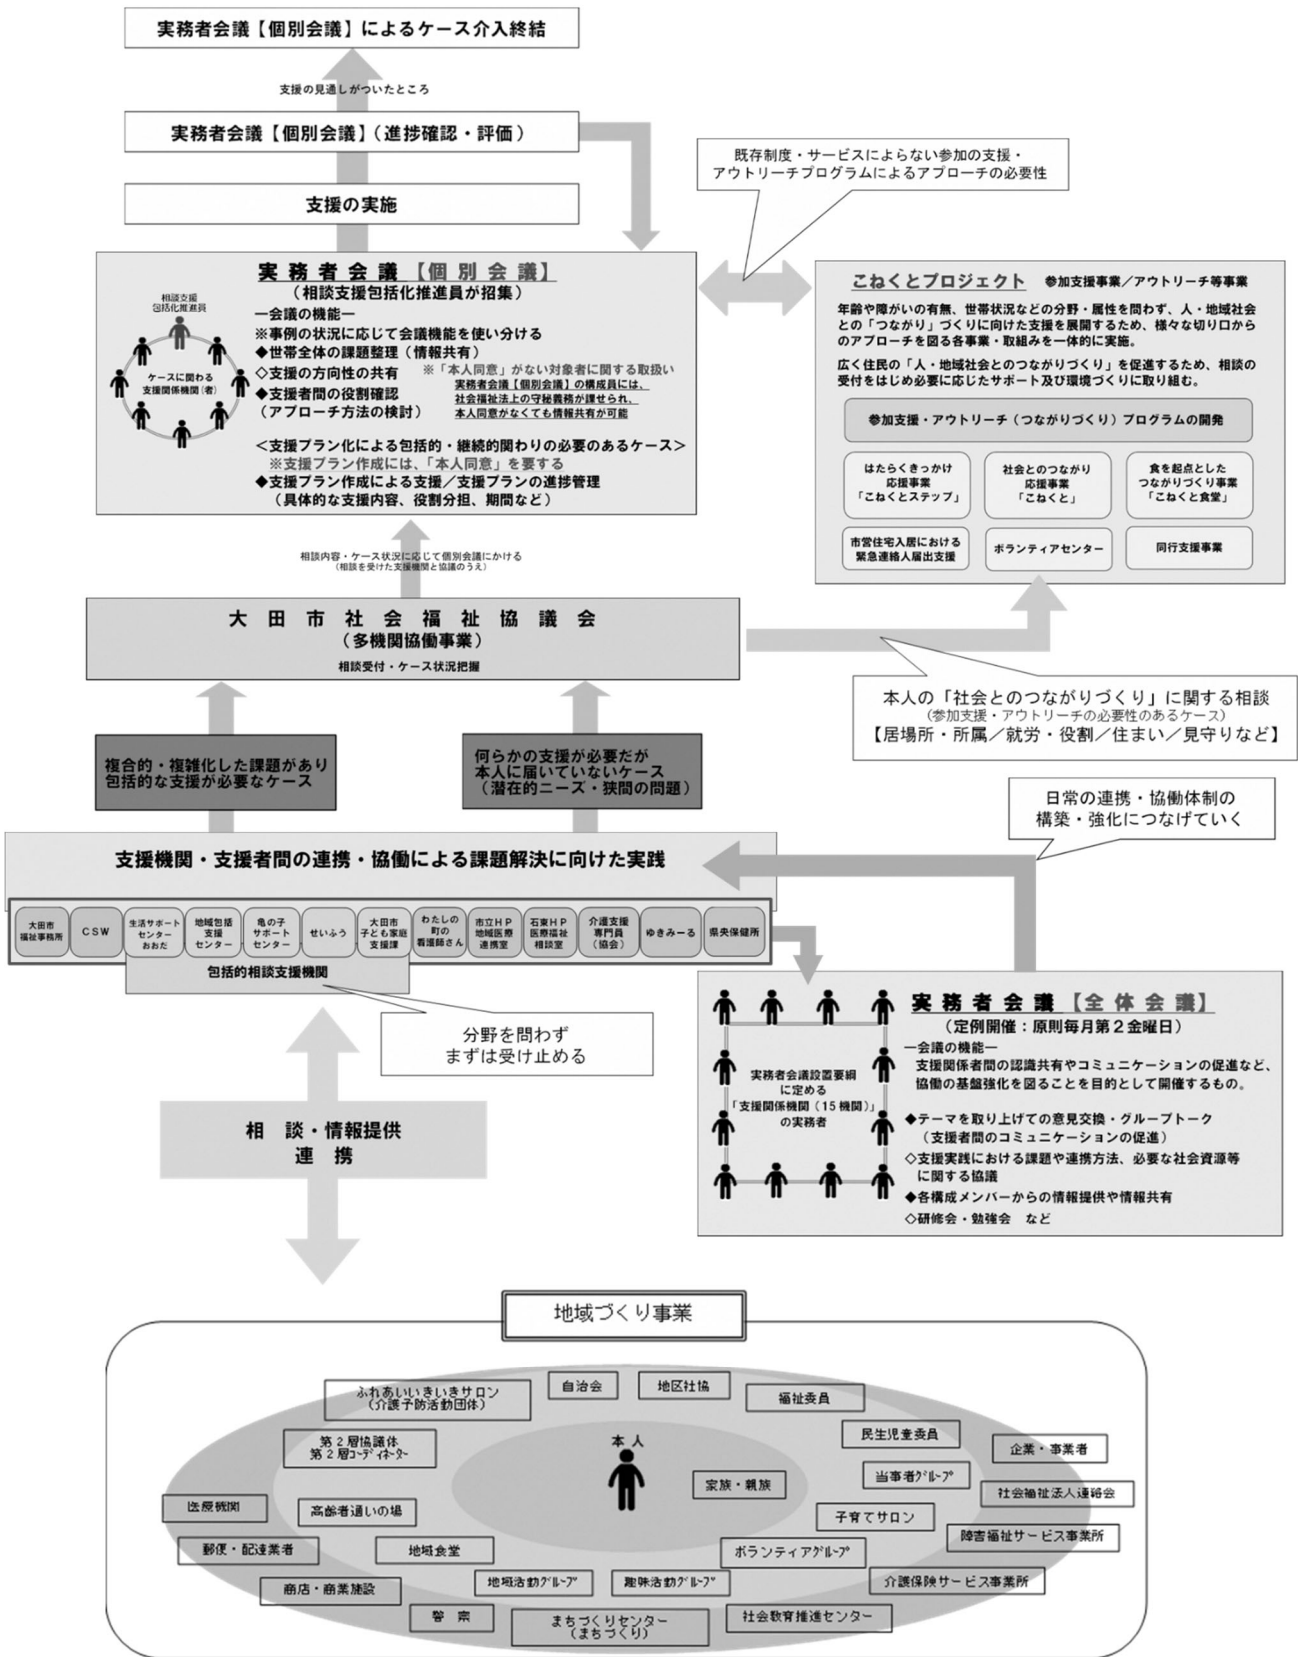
実務者会議【個別会議】によるケース介入終結

支援の見通しがついたところ

実務者会議【個別会議】（進捗確認・評価）

支援の実施

既存制度・サービスによらない参加の支援・アウトリーチプログラムによるアプローチの必要性

実務者会議【個別会議】
（相談支援包括化推進員が招集）

相談支援包括化推進員

ケースに関わる支援関係機関（者）

―会議の機能―
※事例の状況に応じて会議機能を使い分ける
◆世帯全体の課題整理（情報共有）
◇支援の方向性の共有
※「本人同意」がない対象者に関する取扱い
実務者会議【個別会議】の構成員には、社会福祉法上の守秘義務が課せられ、本人同意がなくても情報共有が可能
◆支援者間の役割確認
（アプローチ方法の検討）

＜支援プラン化による包括的・継続的関わりの必要のあるケース＞
※支援プラン作成には、「本人同意」を要する
◆支援プラン作成による支援／支援プランの進捗管理
（具体的な支援内容、役割分担、期間など）

こねくとプロジェクト　参加支援事業／アウトリーチ等事業

年齢や障がいの有無、世帯状況などの分野・属性を問わず、人・地域社会との「つながり」づくりに向けた支援を展開するため、様々な切り口からのアプローチを図る各事業・取組みを一体的に実施。

広く住民の「人・地域社会とのつながりづくり」を促進するため、相談の受付をはじめ必要に応じたサポート及び環境づくりに取り組む。

参加支援・アウトリーチ（つながりづくり）プログラムの開発

はたらくきっかけ応援事業「こねくとステップ」

社会とのつながり応援事業「こねくと」

食を起点としたつながりづくり事業「こねくと食堂」

市営住宅入居における緊急連絡人届出支援

ボランティアセンター

同行支援事業

相談内容・ケース状況に応じて個別会議にかける
（相談を受けた支援機関と協議のうえ）

大田市社会福祉協議会
（多機関協働事業）
相談受付・ケース状況把握

本人の「社会とのつながりづくり」に関する相談
（参加支援・アウトリーチの必要性のあるケース）
【居場所・所属／就労・役割／住まい／見守りなど】

複合的・複雑化した課題があり包括的な支援が必要なケース

何らかの支援が必要だが本人に届いていないケース
（潜在的ニーズ・狭間の問題）

日常の連携・協働体制の構築・強化につなげていく

支援機関・支援者間の連携・協働による課題解決に向けた実践

大田市福祉事務所　CSW　生活サポートセンターおおだ　地域包括支援センター　亀の子サポートセンター　せいふう　大田市子ども家庭支援課　わたしの町の看護師さん　市立ＨＰ地域医療連携室　石東ＨＰ医療福祉相談室　介護支援専門員（協会）　ゆきみーる　県央保健所

包括的相談支援機関

分野を問わず
まずは受け止める

実務者会議【全体会議】
（定例開催：原則毎月第２金曜日）

実務者会議設置要綱に定める「支援関係機関（15機関）」の実務者

―会議の機能―
支援関係者間の認識共有やコミュニケーションの促進など、協働の基盤強化を図ることを目的として開催するもの。
◆テーマを取り上げての意見交換・グループトーク
（支援者間のコミュニケーションの促進）
◇支援実践における課題や連携方法、必要な社会資源等に関する協議
◆各構成メンバーからの情報提供や情報共有
◇研修会・勉強会　など

相　談・情報提供
連　携

地域づくり事業

ふれあいいきいきサロン（介護予防活動団体）
自治会
地区社協
福祉委員
第２層協議体 第２層ｺｰﾃﾞｨﾈｰﾀｰ
本人
民生児童委員
企業・事業者
当事者ｸﾞﾙｰﾌﾟ
家族・親族
社会福祉法人連絡会
医療機関
高齢者通いの場
子育てサロン
障害福祉サービス事業所
郵便・配達業者
地域食堂
ボランティアｸﾞﾙｰﾌﾟ
商店・商業施設
地域活動ｸﾞﾙｰﾌﾟ
趣味活動ｸﾞﾙｰﾌﾟ
介護保険サービス事業所
警察
まちづくりセンター（まちづくり）
社会教育推進センター